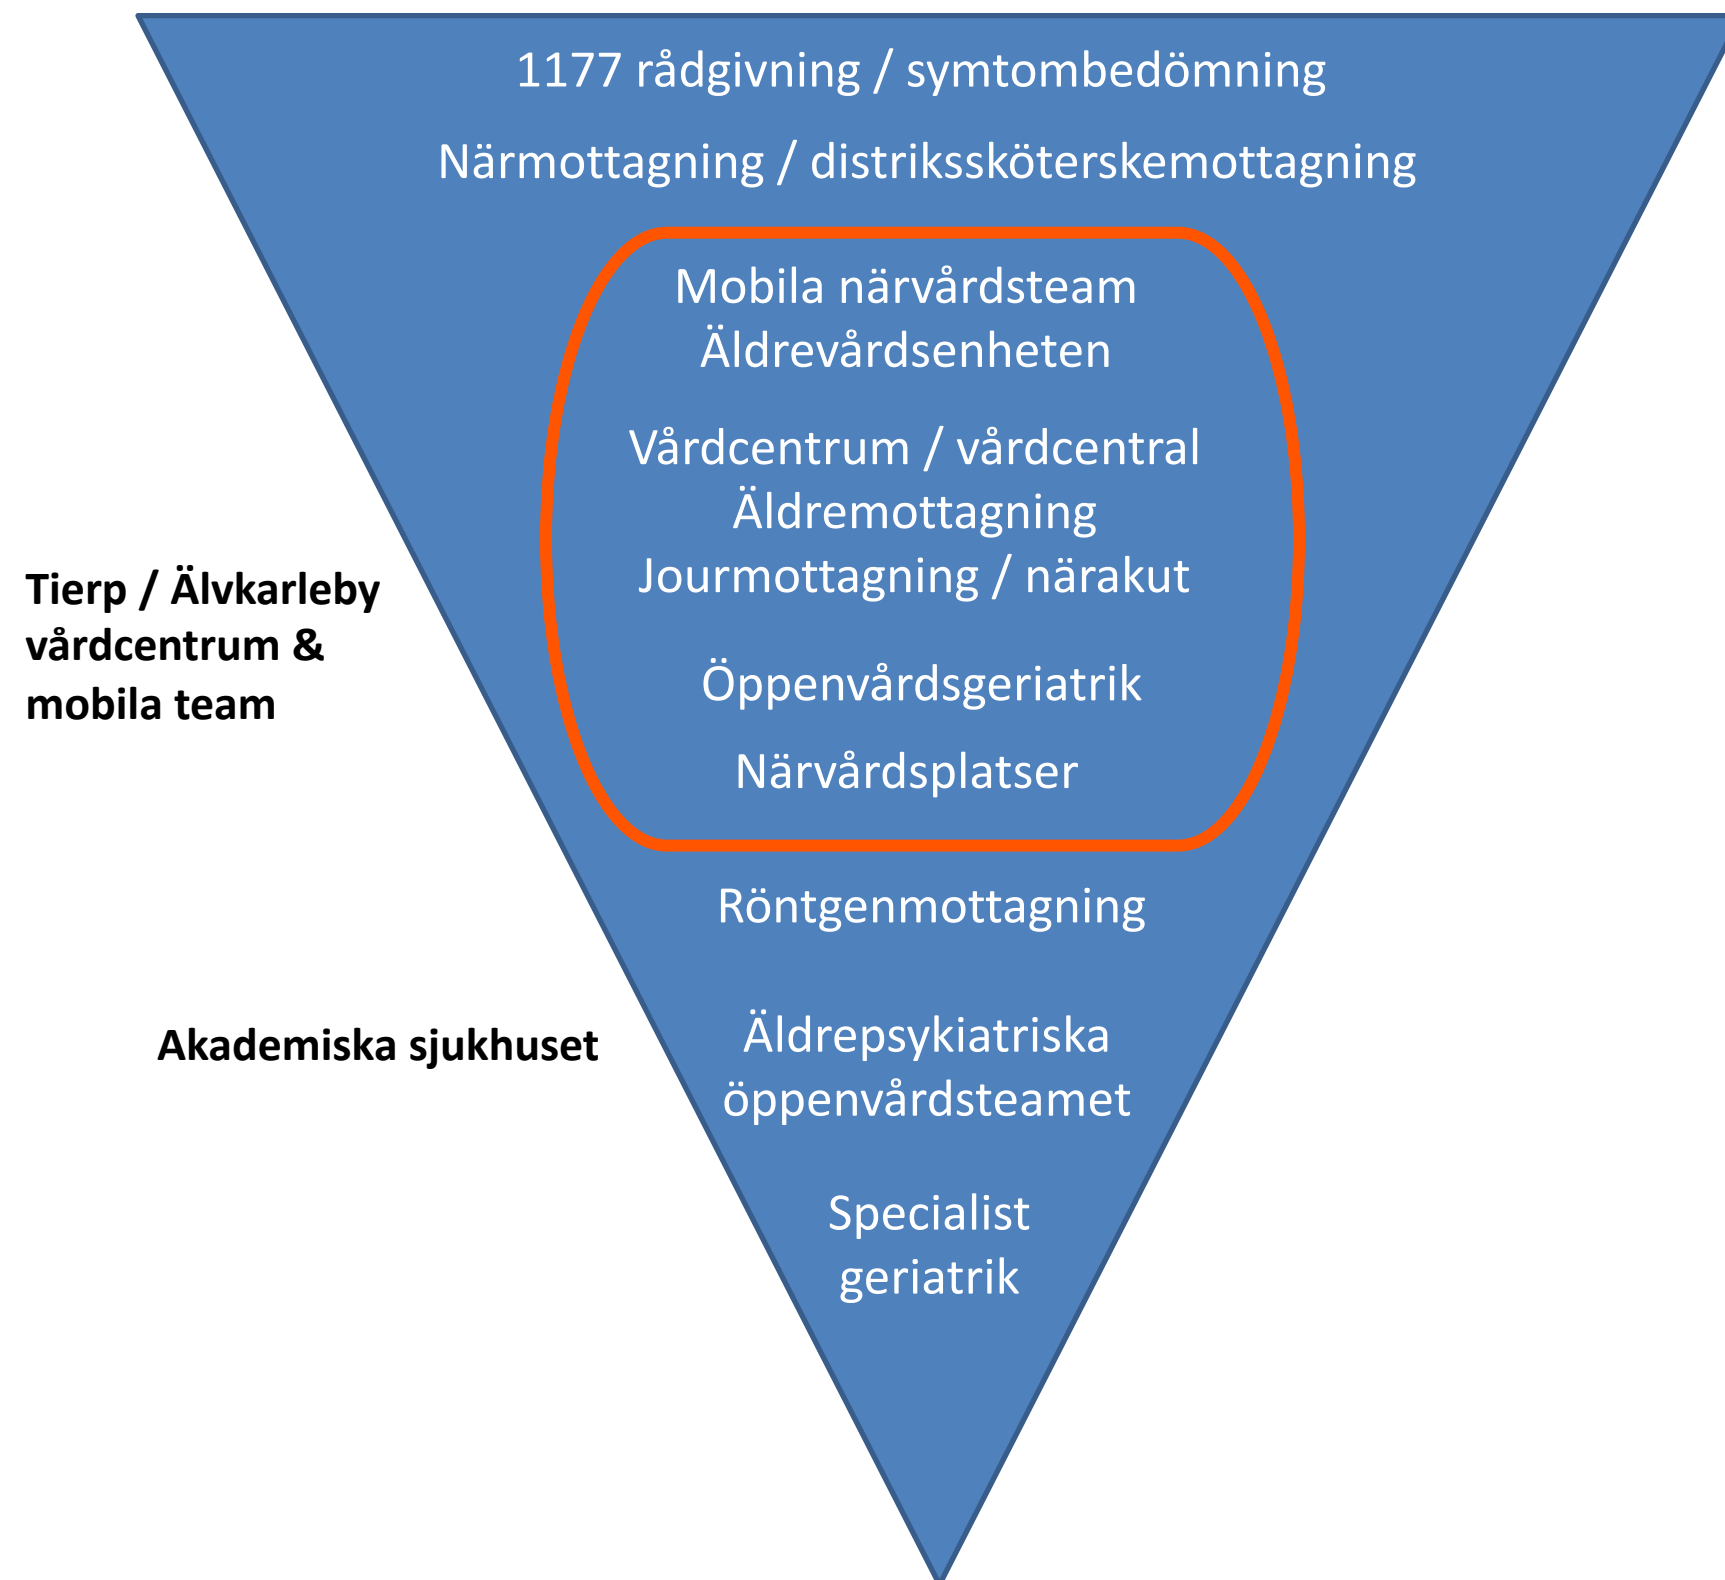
1177 rådgivning / symtombedömning

Närmottagning / distriksssköterskemottagning

Mobila närvårdsteam
Äldrevårdsenheten

Vårdcentrum / vårdcentral
Äldremottagning
Jourmottagning / närakut

Öppenvårdsgeriatrik

Närvårdsplatser

Tierp / Älvkarleby vårdcentrum & mobila team

Röntgenmottagning

Akademiska sjukhuset

Äldrepsykiatriska öppenvårdsteamet

Specialist geriatrik